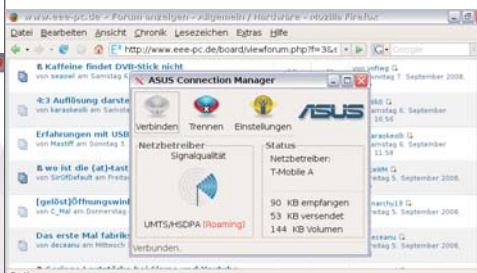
www.eee-pc.de - Forum anzeigen - Allgemein / Hardware - Mozilla Firefox

Datei Bearbeiten Ansicht Chronik Lesezeichen Extras Hilfe

http://www.eee-pc.de/board/viewforum.php?f=3&s

Google

Kaffeine findet DVB-Stick nicht
von seasoel am Samstag

4:3 Auflösung darste
von karaskesik am Samstag

Erfahrungen mit USB
von Mastiff am Sonntag

wo ist die (at)-tast
von SirOfDefault am Freitag

[gelöst]Öffnungswin
von C_Mal am Donnerstag

Das erste Mal fabrik
von deceanu am Mittwoch

von yofleg
Samstag 7. September 2008,

Samstag 6. September
18:56

karaskesik
Samstag 6. September
11:58

Freitag 5. September 2008,

narchy13
Freitag 5. September 2008,

deceanu
Freitag 5. September 2008,

ASUS Connection Manager

Verbinden Trennen Einstellungen

ASUS

Netzbetreiber
Signalqualität

UMTS/HSDPA (Roaming)

Status
Netzbetreiber:
T-Mobile A

90 KB empfangen
53 KB versendet
144 KB Volumen

Verbunden.